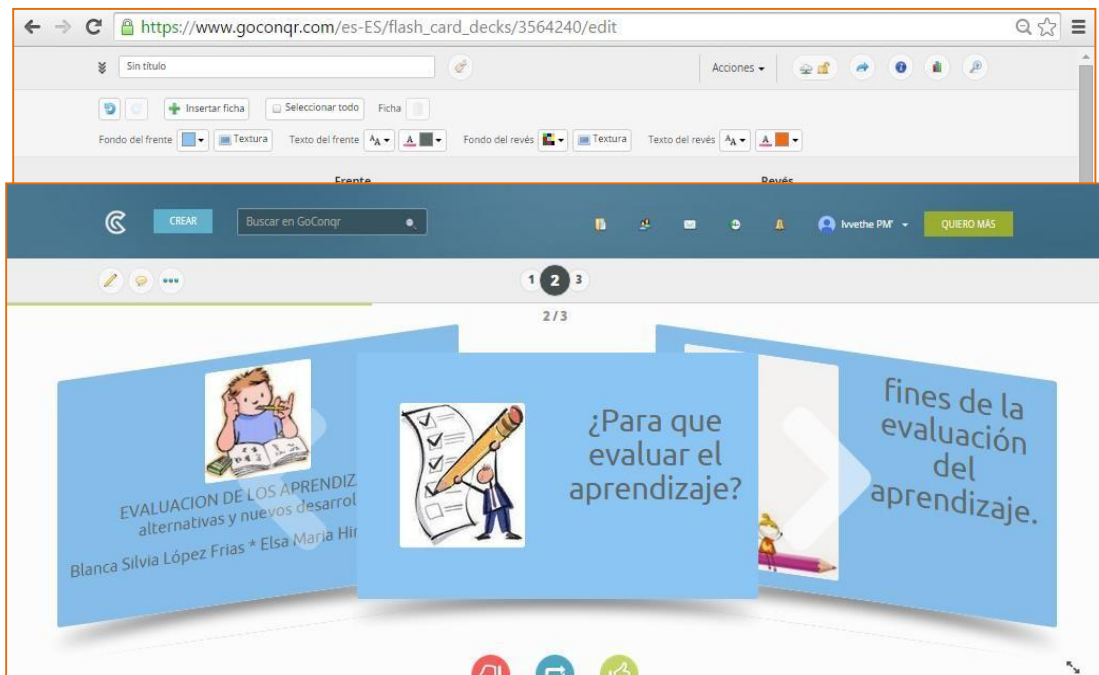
https://www.goconqr.com/es-ES/flash_card_decks/3564240/edit

Sin título

Acciones

Insertar ficha
Seleccionar todo
Ficha

Fondo del frente
Textura
Texto del frente
Fondo del revés
Textura
Texto del revés

Frente
Revés

CREAR
Buscar en GoConqr
Ivvethe PM'
QUIERO MÁS

1 2 3
2 / 3

EVALUACION DE LOS APRENDIZ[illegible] alternativas y nuevos desarrol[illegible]
Blanca Silvia López Frias * Elsa Maria Hin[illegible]

¿Para que evaluar el aprendizaje?

fines de la evaluación del aprendizaje.